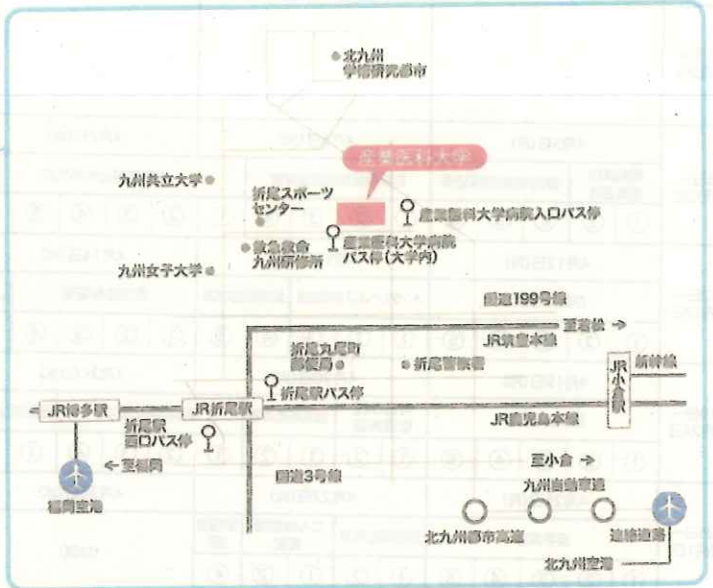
北九州
学術研究都市

産業医科大学

九州共立大学

折尾スポーツ
センター

産業医科大学病院入口バス停

救急救命
九州研修所

産業医科大学病院
バス停(大学内)

九州女子大学

国道199号線

至若松 →

JR筑豊本線

折尾九尾町
郵便局

折尾警察署

JR小倉駅

新幹線

折尾駅バス停

JR博多駅

JR折尾駅

JR鹿児島本線

折尾駅
西口バス停

← 至福岡

国道3号線

至小倉 →

九州自動車道

福岡空港

北九州都市高速

連絡道路

北九州空港